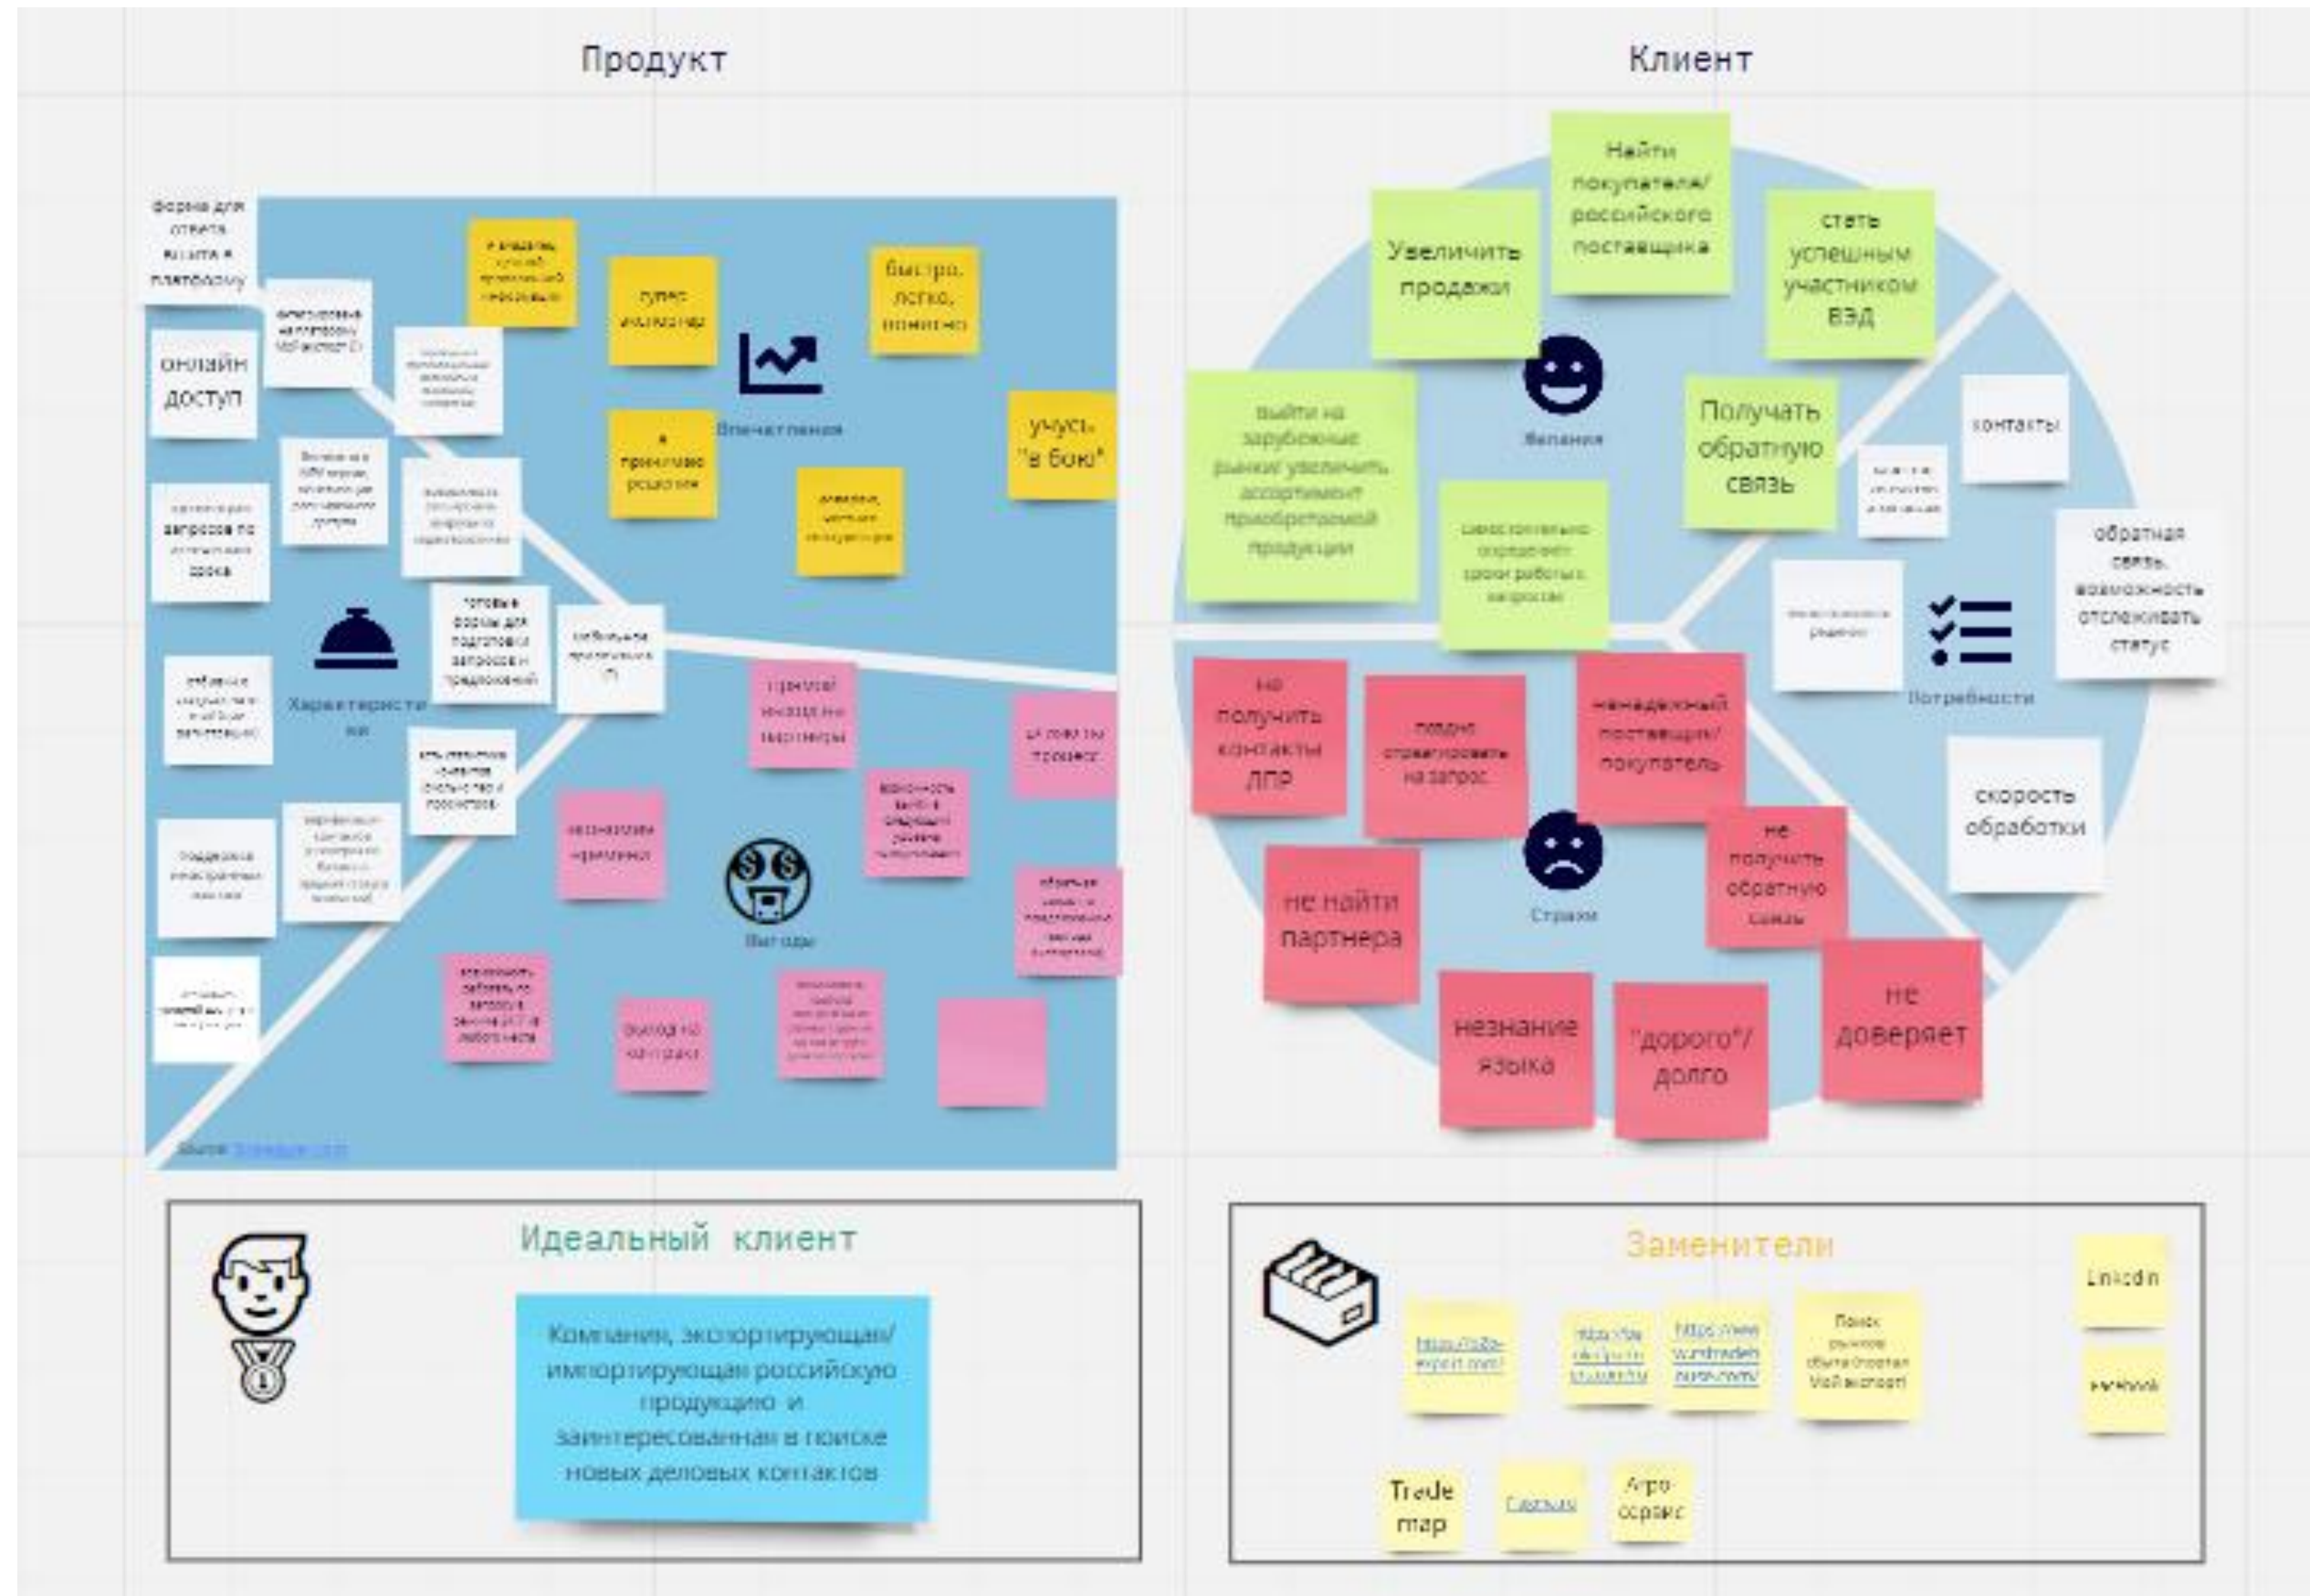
Продукт

Клиент

форма для ответа агента в платформу

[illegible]

онлайн доступ

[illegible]

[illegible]

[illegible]

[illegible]

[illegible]

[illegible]

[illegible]

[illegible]

готовые формы для подготовки запросов и предложений

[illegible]

Характеристики

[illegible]

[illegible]

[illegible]

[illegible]

супер инструмент

быстро, легко, понятно

Впечатления

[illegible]

учусь "в бою"

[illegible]

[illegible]

экономия времени

Выгоды

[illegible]

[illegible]

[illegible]

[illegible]

выход на контракт

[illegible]

Увеличить продажи

Найти покупателя/ российского поставщика

стать успешным участником ВЭД

Желания

выйти на зарубежные рынки/ увеличить ассортимент приобретаемой продукции

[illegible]

Получать обратную связь

контакты

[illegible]

обратная связь, возможность отслеживать статус

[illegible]

Потребности

скорость обработки

не получить контакты ЛПР

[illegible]

ненадежный поставщик/ покупатель

не найти партнера

Страхи

не получить обратную связь

незнание языка

"дорого"/ долго

не доверяет

Идеальный клиент

Компания, экспортирующая/ импортирующая российскую продукцию и заинтересованная в поиске новых деловых контактов

Заменители

LinkedIn

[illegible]

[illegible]

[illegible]

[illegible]

Facebook

Trade map

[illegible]

Агро сервис